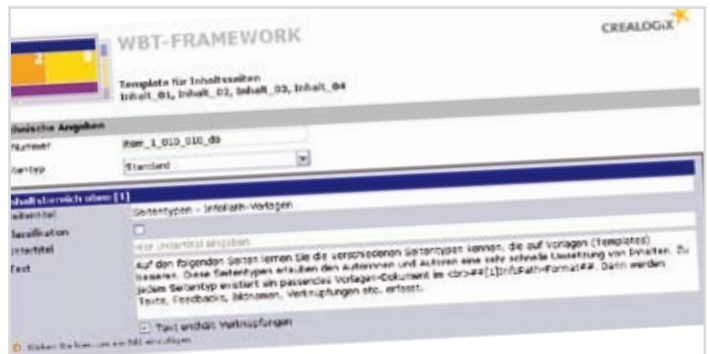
CREALOGIX

WBT-FRAMEWORK

2 3

Template für Inhaltsseiten
Inhalt_01, Inhalt_02, Inhalt_03, Inhalt_04

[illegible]nische Angaben

Nummer	itber_1_010_010_do
Seitentyp	Standard

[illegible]haltsbereich oben [1]

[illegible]eltentitel	Seitentypen - Inhalts-Vorlagen
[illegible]lassifikation
Untertitel	Hier Untertitel angeben
Text	Auf den folgenden Seiten lernen Sie die verschiedenen Seitentypen kennen, die auf Vorlagen (Templates) basieren. Diese Seitentypen erlauben den Autorinnen und Autoren eine sehr schnelle Umsetzung von Inhalten. Zu jedem Seitentyp existiert ein passendes Vorlagen-Dokument im <br>##[1]InfoPath-Format##. Dann werden Texte, Feedbacks, Bildnamen, Verknüpfungen etc. erfasst.

Text enthält Verknüpfungen

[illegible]